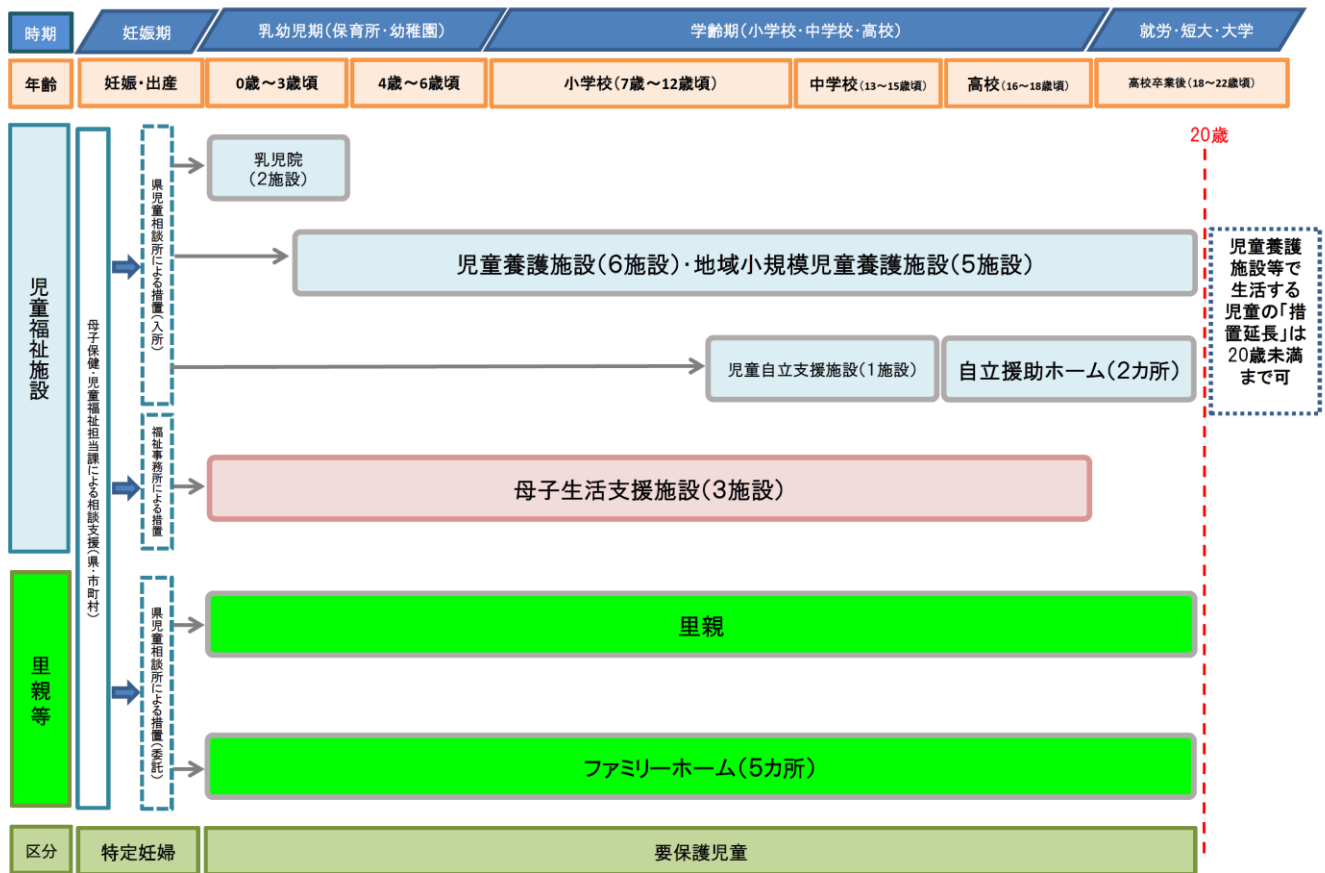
時期

妊娠期

乳幼児期(保育所・幼稚園)

学齢期(小学校・中学校・高校)

就労・短大・大学

年齢

妊娠・出産

0歳～3歳頃

4歳～6歳頃

小学校(7歳～12歳頃)

中学校(13～15歳頃)

高校(16～18歳頃)

高校卒業後(18～22歳頃)

20歳

児童福祉施設

母子保健・児童福祉担当課による相談支援(県・市町村)

県児童相談所による措置(入所)

乳児院
(2施設)

児童養護施設(6施設)・地域小規模児童養護施設(5施設)

児童自立支援施設(1施設)

自立援助ホーム(2カ所)

児童養護施設等で生活する児童の「措置延長」は20歳未満まで可

福祉事務所による措置

母子生活支援施設(3施設)

里親等

県児童相談所による措置(委託)

里親

ファミリーホーム(5カ所)

区分

特定妊婦

要保護児童